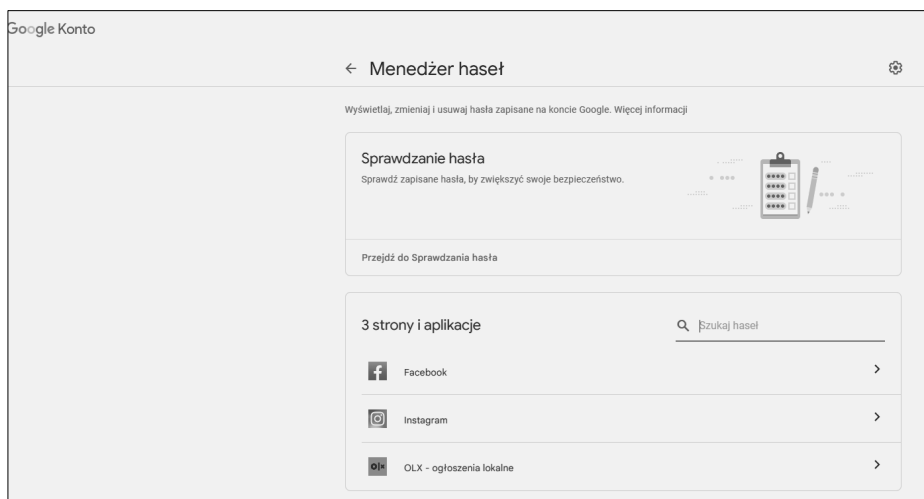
Google Konto

← Menedżer haseł

Wyświetlaj, zmieniaj i usuwaj hasła zapisane na koncie Google. Więcej informacji

Sprawdzanie hasła

Sprawdź zapisane hasła, by zwiększyć swoje bezpieczeństwo.

Przejdź do Sprawdzania hasła

3 strony i aplikacje

Szukaj haseł

Facebook

Instagram

OLX - ogłoszenia lokalne